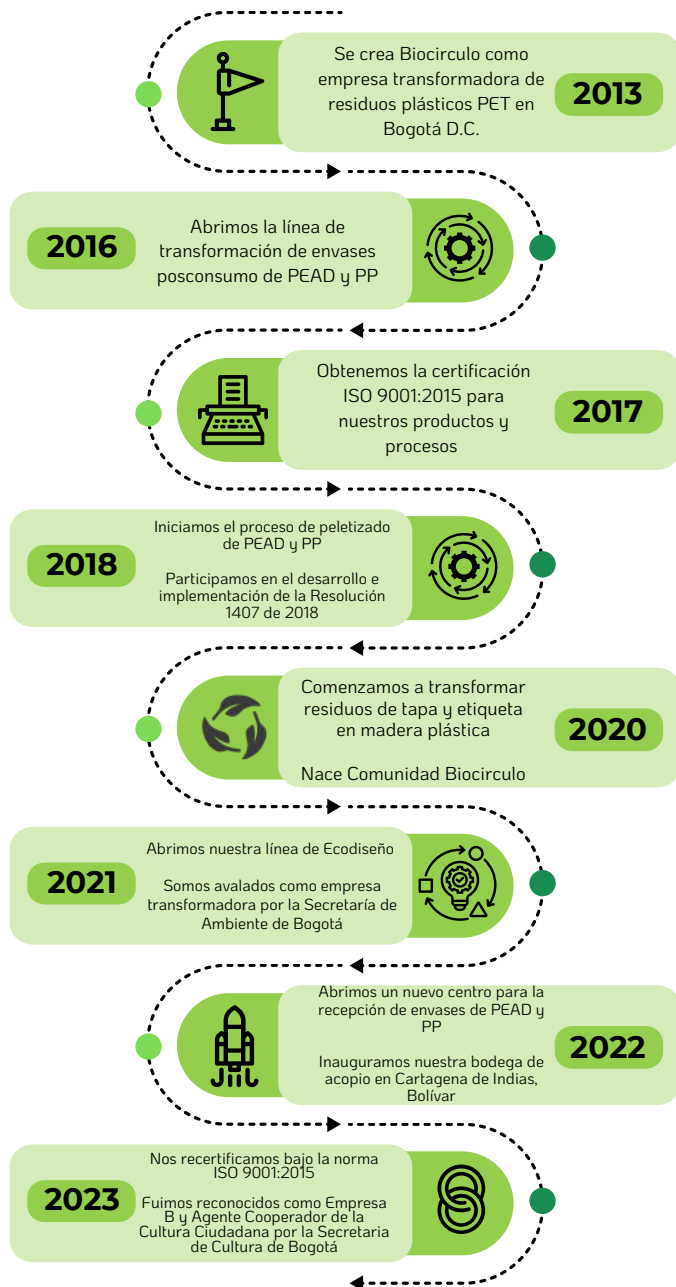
Se crea Biocirculo como empresa transformadora de residuos plásticos PET en Bogotá D.C.

2013

2016

Abrimos la línea de transformación de envases posconsumo de PEAD y PP

Obtenemos la certificación ISO 9001:2015 para nuestros productos y procesos

2017

2018

Iniciamos el proceso de peletizado de PEAD y PP

Participamos en el desarrollo e implementación de la Resolución 1407 de 2018

Comenzamos a transformar residuos de tapa y etiqueta en madera plástica

Nace Comunidad Biocirculo

2020

2021

Abrimos nuestra línea de Ecodiseño

Somos avalados como empresa transformadora por la Secretaría de Ambiente de Bogotá

Abrimos un nuevo centro para la recepción de envases de PEAD y PP

Inauguramos nuestra bodega de acopio en Cartagena de Indias, Bolívar

2022

2023

Nos recertificamos bajo la norma ISO 9001:2015

Fuimos reconocidos como Empresa B y Agente Cooperador de la Cultura Ciudadana por la Secretaria de Cultura de Bogotá